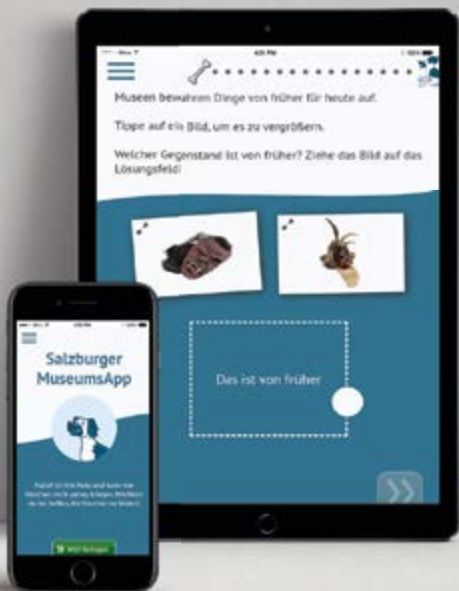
Museen bewahren Dinge von früher für heute auf.

Tippe auf ein Bild, um es zu vergrößern.

Welcher Gegenstand ist von früher? Ziehe das Bild auf das Lösungsfeld!

Das ist von früher

Salzburger MuseumsApp

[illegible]

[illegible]